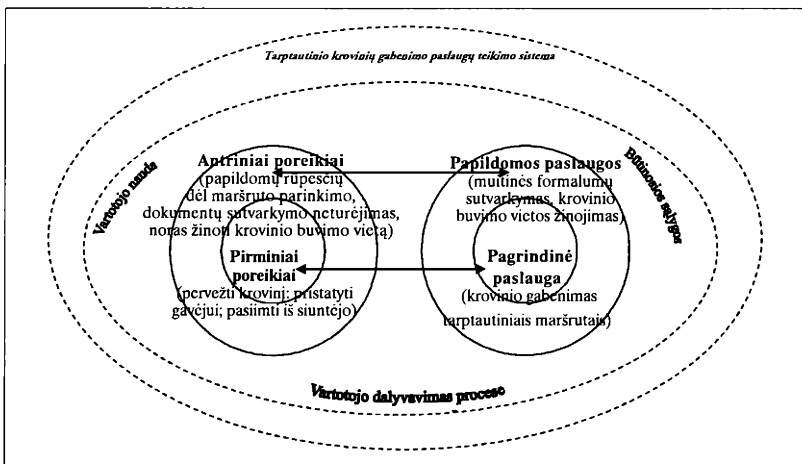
Tarptautinio krovinių gabenimo paslaugų teikimo sistema

Vartotojo nauda

Būtinosios sąlygos

Antriniai poreikiai (papildomų rūpesčių dėl maršruto parinkimo, dokumentų sutvarkymo neturėjimas, noras žinoti krovinio buvimo vietą)

Pirminiai poreikiai (pervežti krovinį; pristatyti gavėjui; pasiimti iš siuntėjo)

Papildomos paslaugos (muitinės formalumų sutvarkymas, krovinio buvimo vietos žinojimas)

Pagrindinė paslauga (krovinio gabenimas tarptautiniais maršrutais)

Vartotojo dalyvavimas procese